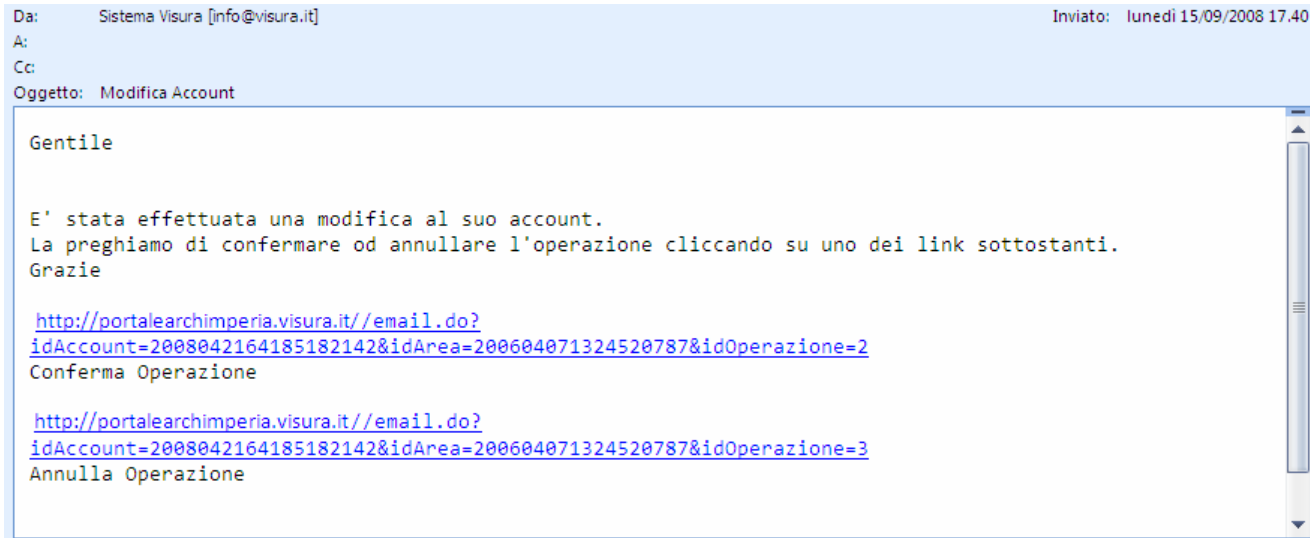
Da: Sistema Visura [info@visura.it]
Inviato: lunedì 15/09/2008 17.40
A:
Cc:
Oggetto: Modifica Account

Gentile

E' stata effettuata una modifica al suo account.
La preghiamo di confermare od annullare l'operazione cliccando su uno dei link sottostanti.
Grazie

http://portalearchimperia.visura.it//email.do?idAccount=2008042164185182142&idArea=200604071324520787&idOperazione=2
Conferma Operazione

http://portalearchimperia.visura.it//email.do?idAccount=2008042164185182142&idArea=200604071324520787&idOperazione=3
Annulla Operazione